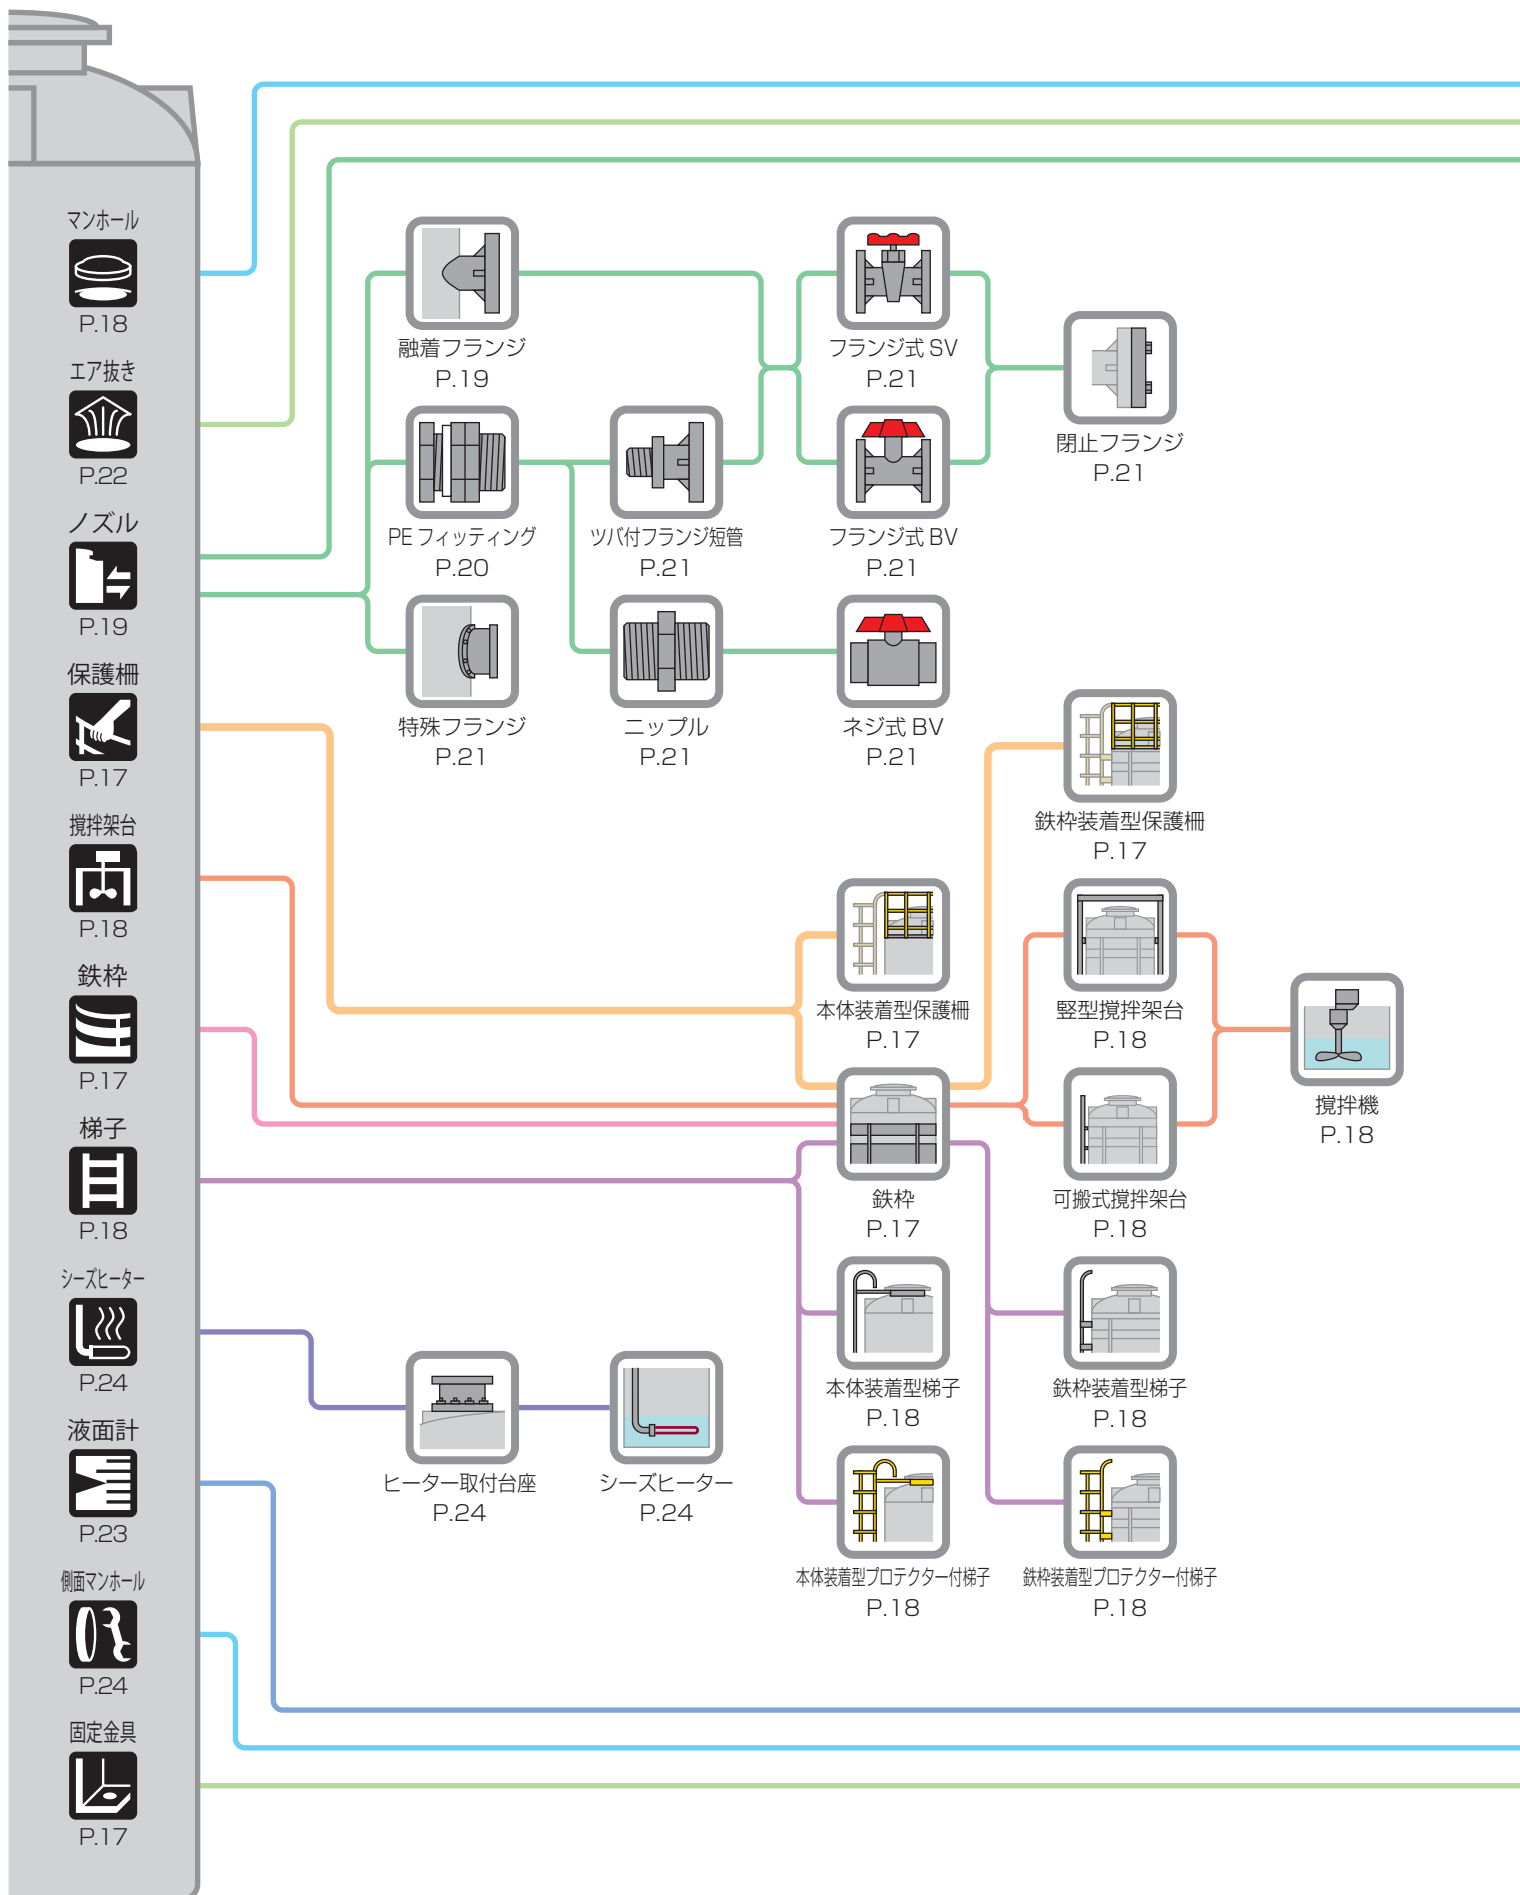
マンホール
P.18
エア抜き
P.22
ノズル
P.19
保護柵
P.17
撹拌架台
P.18
鉄枠
P.17
梯子
P.18
シーズヒーター
P.24
液面計
P.23
側面マンホール
P.24
固定金具
P.17

融着フランジ
P.19
フランジ式 SV
P.21
閉止フランジ
P.21
PE フィッティング
P.20
ツバ付フランジ短管
P.21
フランジ式 BV
P.21
特殊フランジ
P.21
ニップル
P.21
ネジ式 BV
P.21
鉄枠装着型保護柵
P.17
本体装着型保護柵
P.17
竪型撹拌架台
P.18
撹拌機
P.18
鉄枠
P.17
可搬式撹拌架台
P.18
本体装着型梯子
P.18
鉄枠装着型梯子
P.18
ヒーター取付台座
P.24
シーズヒーター
P.24
本体装着型プロテクター付梯子
P.18
鉄枠装着型プロテクター付梯子
P.18